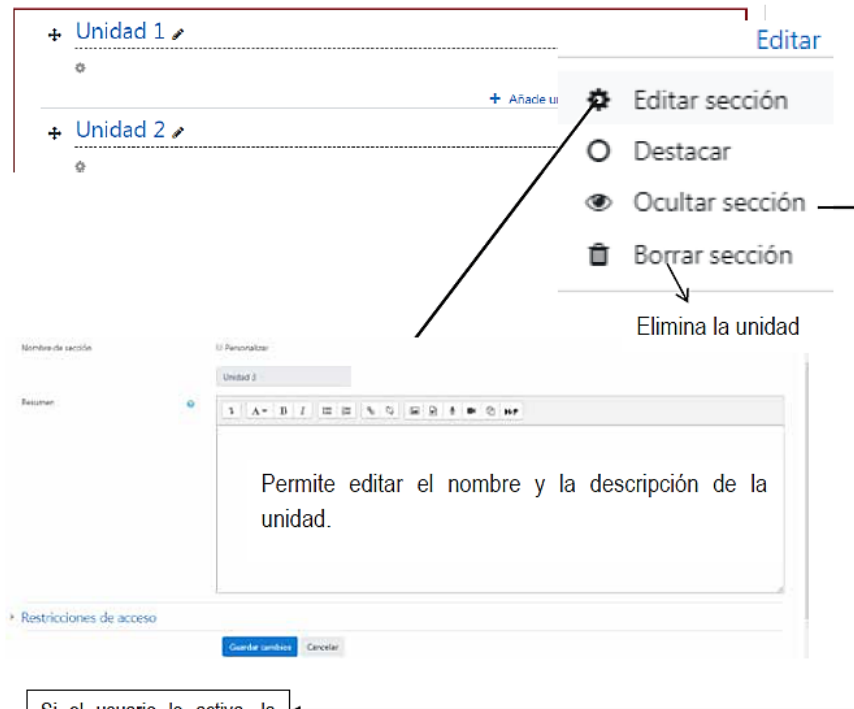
Unidad 1

Añade un

Unidad 2

Editar

Editar sección

Destacar

Ocultar sección

Borrar sección

Elimina la unidad

Nombre de sección

Personalizar

Unidad 2

Resumen

Permite editar el nombre y la descripción de la unidad.

Restricciones de acceso

Guardar cambios

Cancelar

Si el usuario lo activa, la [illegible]